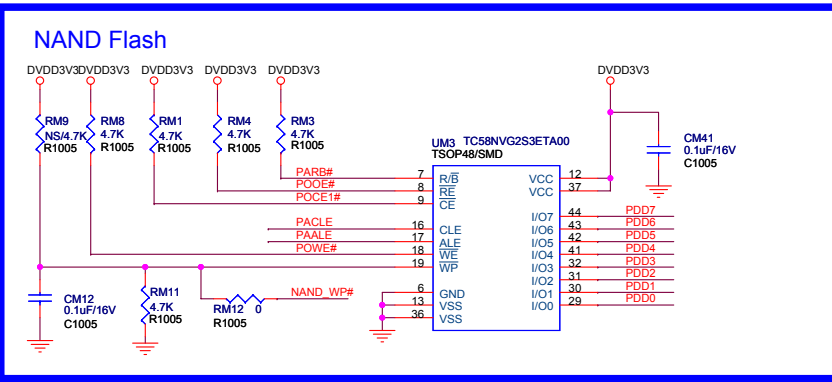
NAND Flash

DVDD3V3DVDD3V3 DVDD3V3 DVDD3V3 DVDD3V3 DVDD3V3

RM9 NS/4.7K R1005
RM8 4.7K R1005
RM1 4.7K R1005
RM4 4.7K R1005
RM3 4.7K R1005

UM3 TC58NVG2S3ETA00
TSOP48/SMD

CM41 0.1uF/16V C1005

PARB# 7 R/$\overline{B}$
POOE# 8 $\overline{RE}$
POCE1# 9 $\overline{CE}$
PACLE 16 CLE
PAALE 17 ALE
POWE# 18 $\overline{WE}$
19 $\overline{WP}$
6 GND
13 VSS
36 VSS

VCC 12
VCC 37
I/O7 44 PDD7
I/O6 43 PDD6
I/O5 42 PDD5
I/O4 41 PDD4
I/O3 40 PDD3
I/O2 31 PDD2
I/O1 30 PDD1
I/O0 29 PDD0

CM12 0.1uF/16V C1005
RM11 4.7K R1005
RM12 0 R1005
NAND_WP#